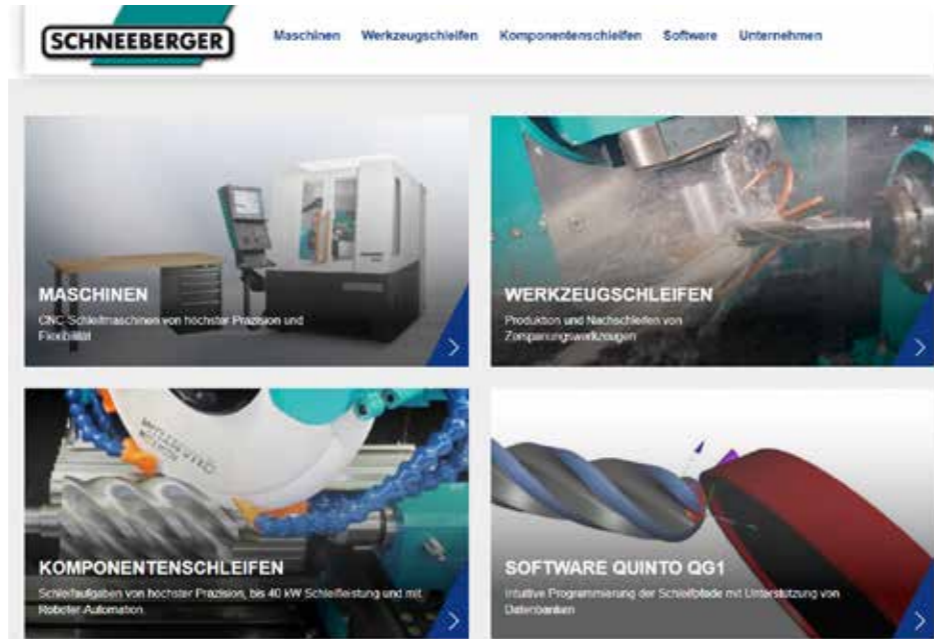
SCHNEEBERGER

Maschinen Werkzeugschleifen Komponentenschleifen Software Unternehmen

MASCHINEN
CNC-Schleifmaschinen von höchster Präzision und Flexibilität

WERKZEUGSCHLEIFEN
Produktion und Nachschleifen von Zerspanungswerkzeugen

KOMPONENTENSCHLEIFEN
Schleifaufgaben von höchster Präzision, bis 40 kW Schleifleistung und mit Roboter Automation

SOFTWARE QUINTO QG1
Intuitive Programmierung der Schleifbilder mit Unterstützung von Datenbanken